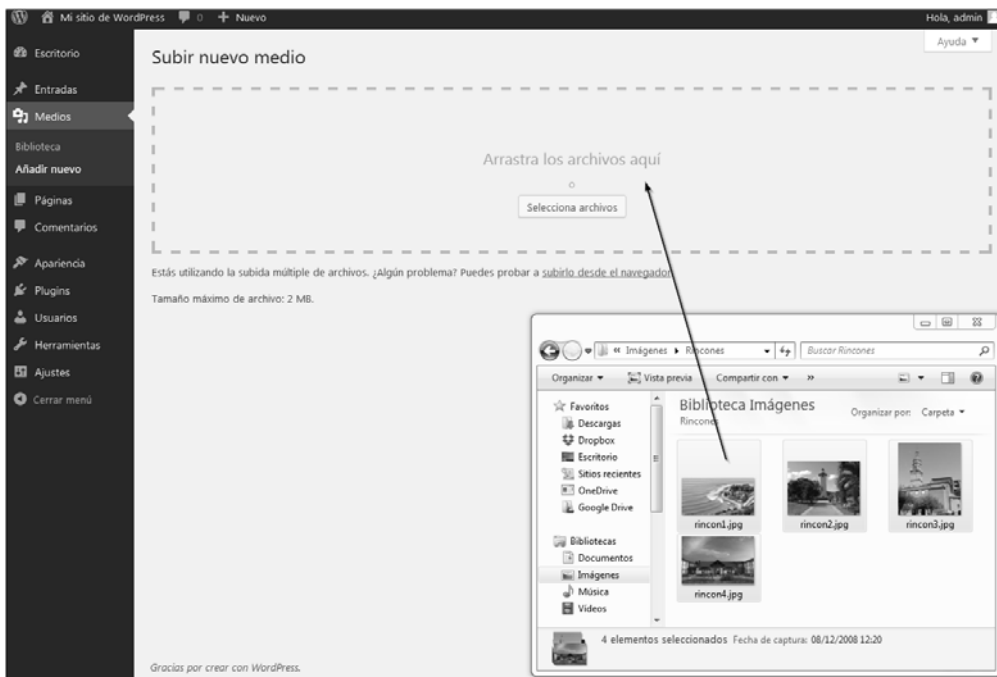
Mi sitio de WordPress 0 + Nuevo
Hola, admin

Escritorio
Entradas
Medios
Biblioteca
Añadir nuevo
Páginas
Comentarios
Apariencia
Plugins
Usuarios
Herramientas
Ajustes
Cerrar menú

Ayuda ▼

Subir nuevo medio

Arrastra los archivos aquí
o
Selecciona archivos

Estás utilizando la subida múltiple de archivos. ¿Algún problema? Puedes probar a subirlo desde el navegador.

Tamaño máximo de archivo: 2 MB.

« Imágenes ▸ Rincones
Buscar Rincones
Organizar ▼ Vista previa Compartir con ▼ »

Favoritos
Descargas
Dropbox
Escritorio
Sitios recientes
OneDrive
Google Drive

Bibliotecas
Documentos
Imágenes
Música
Vídeos

Biblioteca Imágenes
Rincones
Organizar por: Carpeta ▼

rincon1.jpg
rincon2.jpg
rincon3.jpg
rincon4.jpg

4 elementos seleccionados Fecha de captura: 08/12/2008 12:20

Gracias por crear con WordPress.